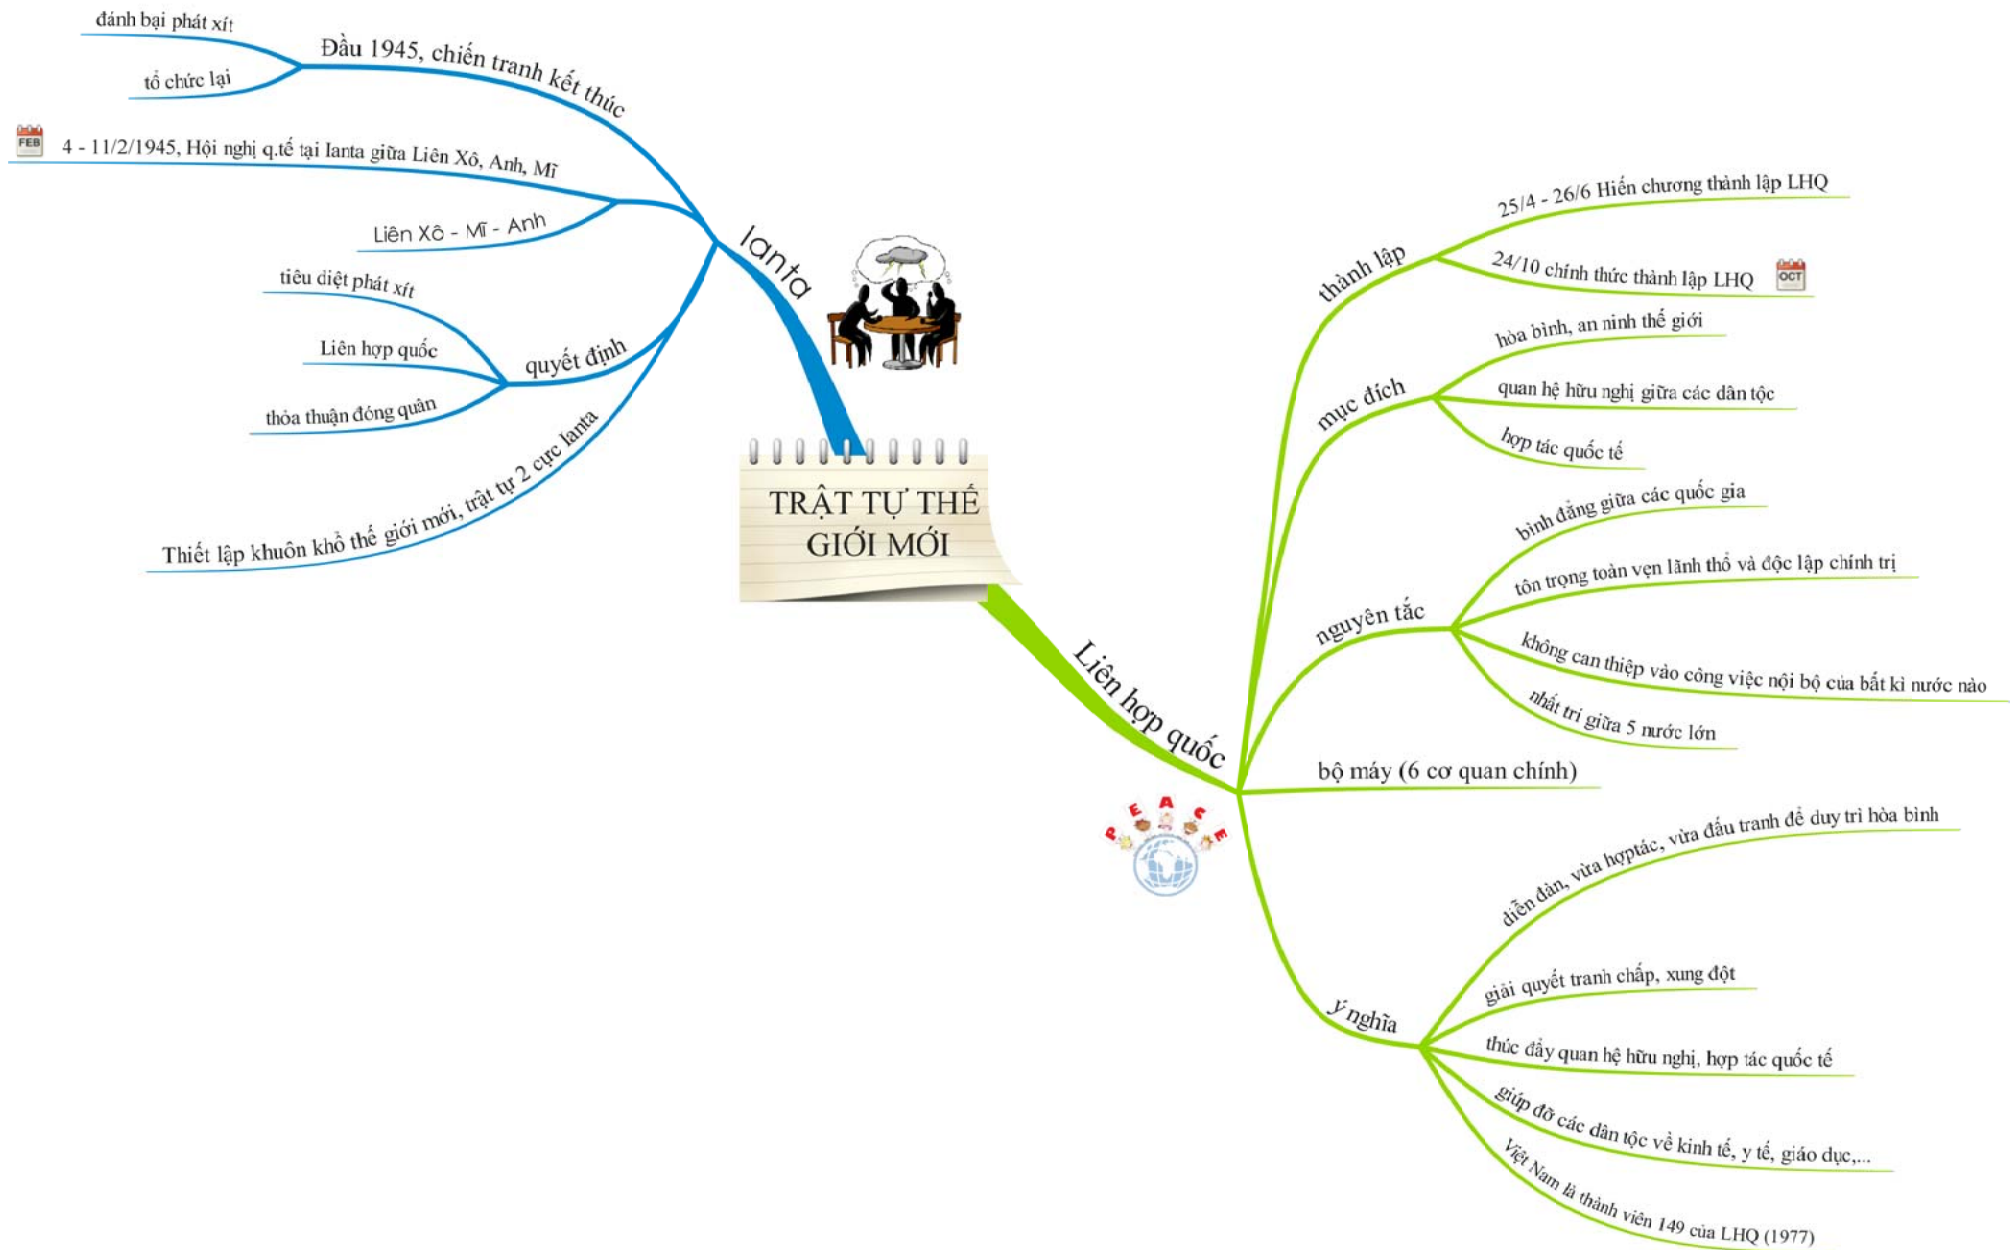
TRẬT TỰ THẾ GIỚI MỚI

Ianta

Đầu 1945, chiến tranh kết thúc

đánh bại phát xít

tổ chức lại

FEB

4 - 11/2/1945, Hội nghị q.tế tại Ianta giữa Liên Xô, Anh, Mĩ

Liên Xô - Mĩ - Anh

quyết định

tiêu diệt phát xít

Liên hợp quốc

thỏa thuận đóng quân

Thiết lập khuôn khổ thế giới mới, trật tự 2 cực Ianta

Liên hợp quốc

thành lập

25/4 - 26/6 Hiến chương thành lập LHQ

24/10 chính thức thành lập LHQ

OCT

mục đích

hòa bình, an ninh thế giới

quan hệ hữu nghị giữa các dân tộc

hợp tác quốc tế

nguyên tắc

bình đẳng giữa các quốc gia

tôn trọng toàn vẹn lãnh thổ và độc lập chính trị

không can thiệp vào công việc nội bộ của bất kì nước nào

nhất trí giữa 5 nước lớn

bộ máy (6 cơ quan chính)

P E A C E

ý nghĩa

diễn đàn, vừa hợptác, vừa đấu tranh để duy trì hòa bình

giải quyết tranh chấp, xung đột

thúc đẩy quan hệ hữu nghị, hợp tác quốc tế

giúp đỡ các dân tộc về kinh tế, y tế, giáo dục,...

Việt Nam là thành viên 149 của LHQ (1977)